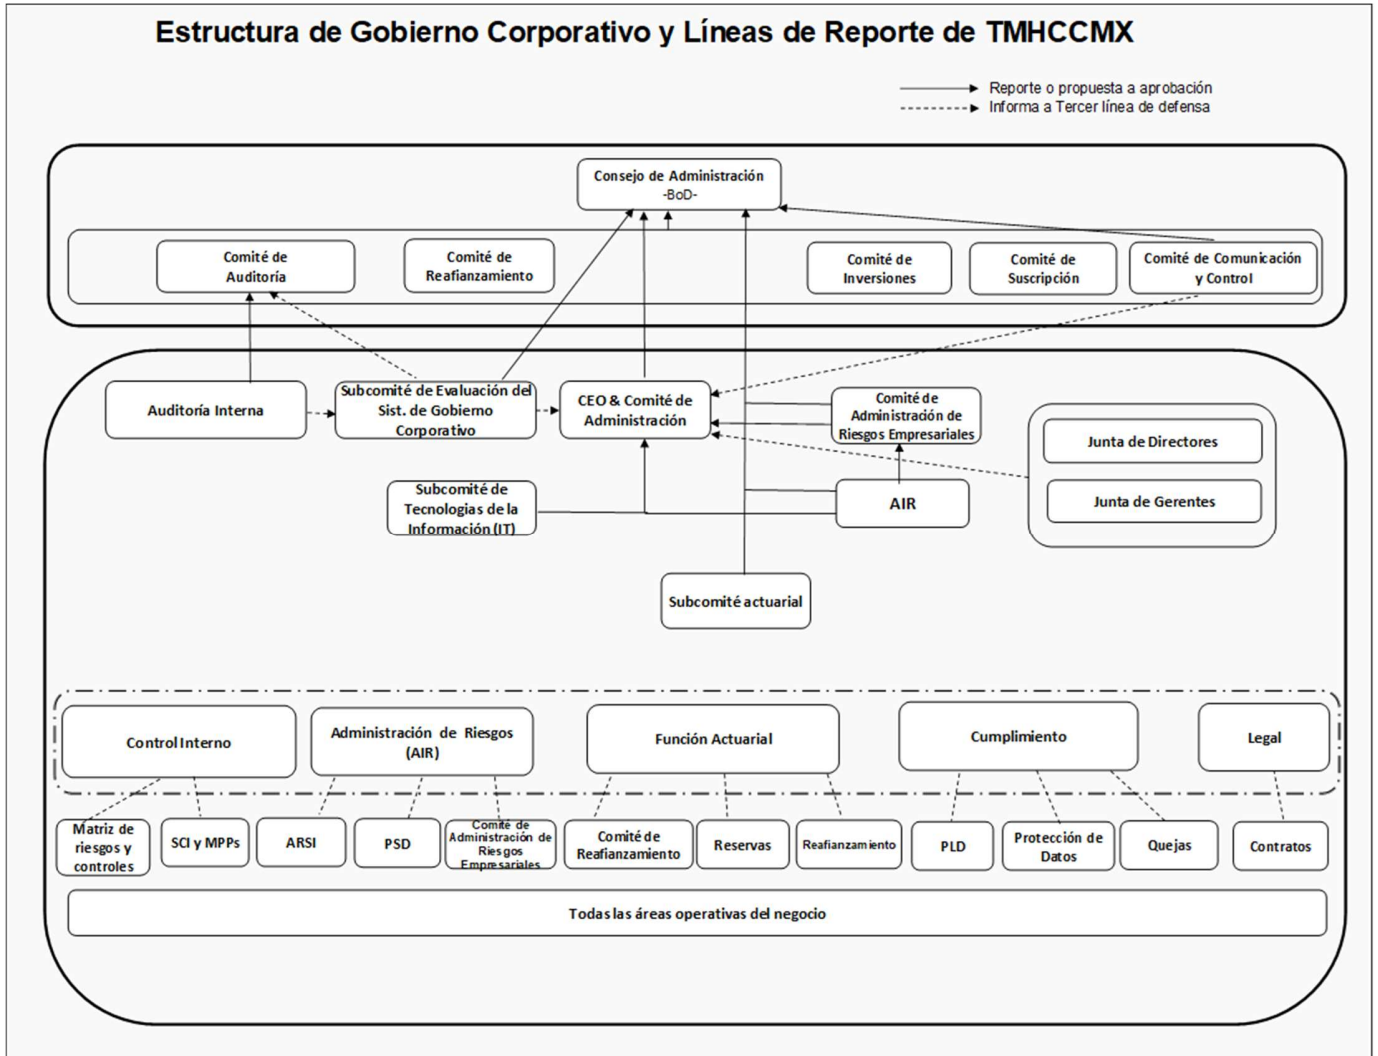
Estructura de Gobierno Corporativo y Líneas de Reporte de TMHCCMX

Reporte o propuesta a aprobación
Informa a Tercer línea de defensa

Consejo de Administración
-BoD-

Comité de Auditoría

Comité de Reafianzamiento

Comité de Inversiones

Comité de Suscripción

Comité de Comunicación y Control

Auditoría Interna

Subcomité de Evaluación del Sist. de Gobierno Corporativo

CEO & Comité de Administración

Comité de Administración de Riesgos Empresariales

Junta de Directores

Junta de Gerentes

Subcomité de Tecnologias de la Información (IT)

AIR

Subcomité actuarial

Control Interno

Administración de Riesgos (AIR)

Función Actuarial

Cumplimiento

Legal

Matriz de riesgos y controles

SCI y MPPs

ARSI

PSD

Comité de Administración de Riesgos Empresariales

Comité de Reafianzamiento

Reservas

Reafianzamiento

PLD

Protección de Datos

Quejas

Contratos

Todas las áreas operativas del negocio